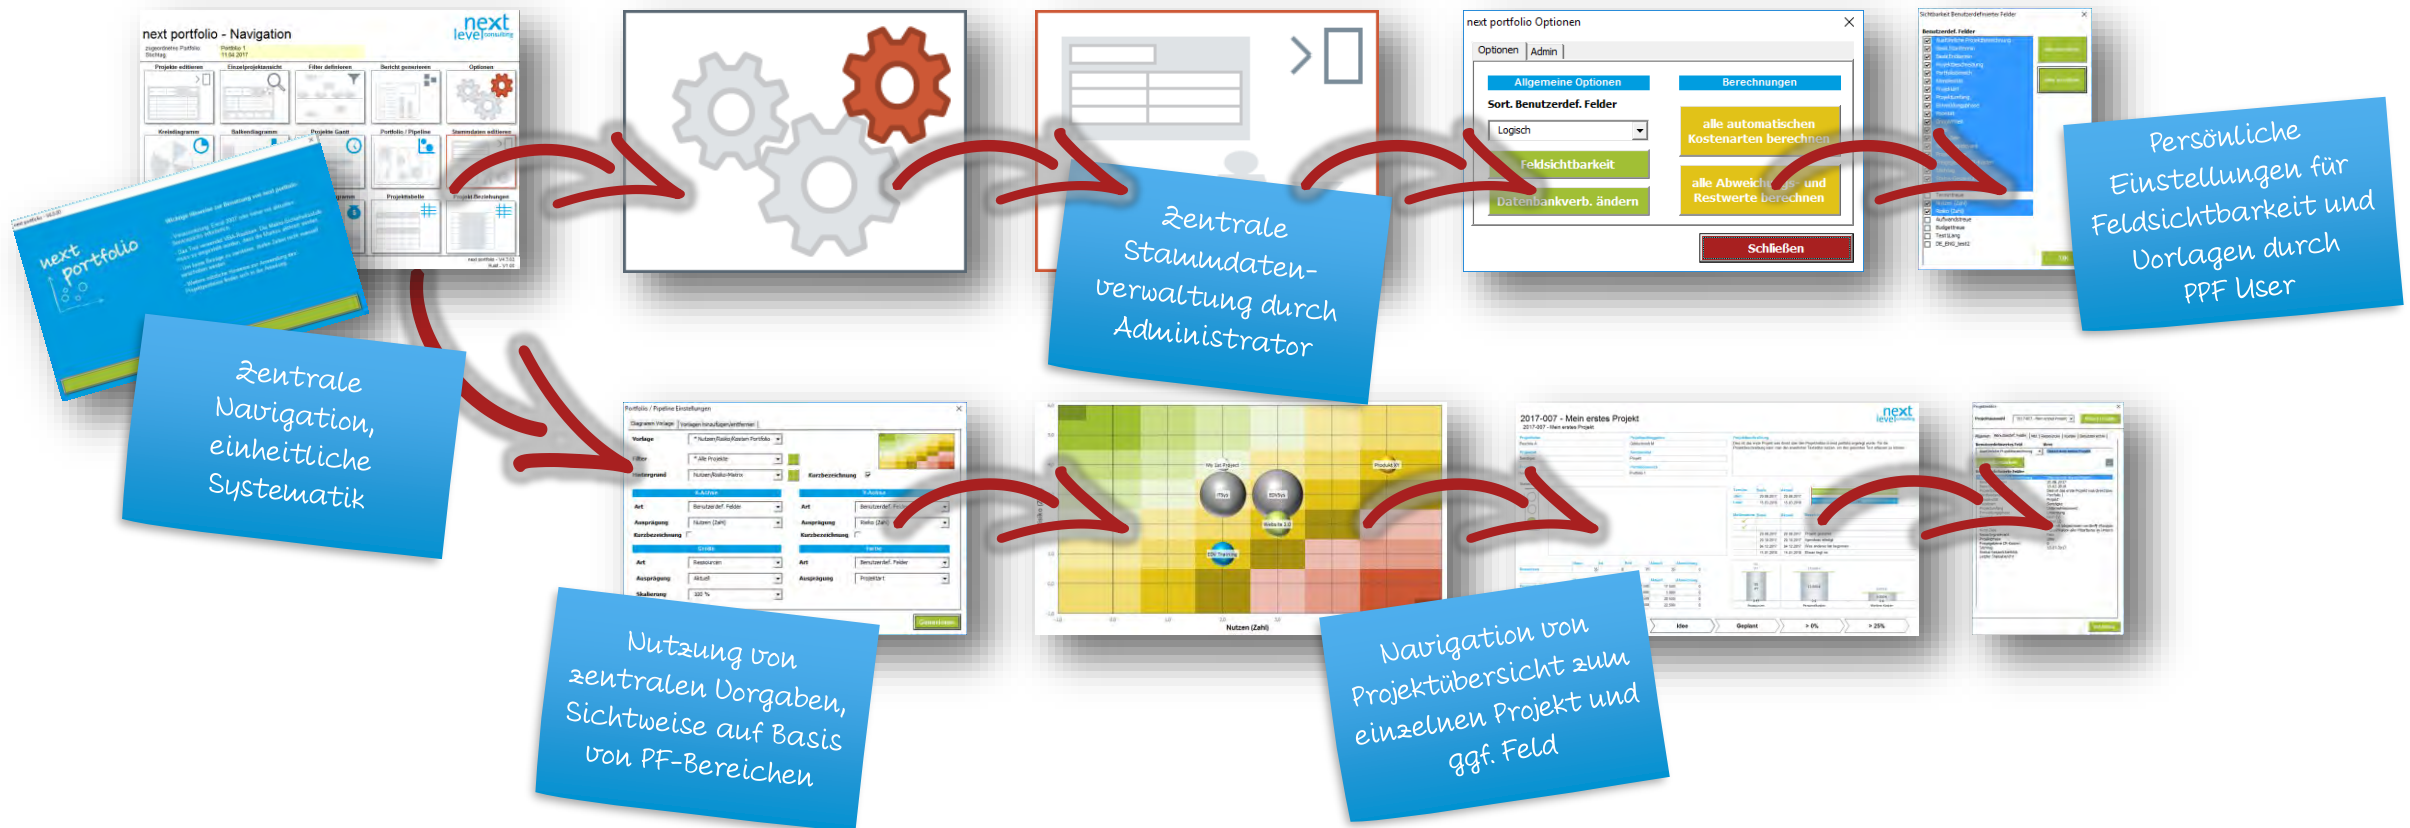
next portfolio - Navigation

next level consulting

Projekte editieren
Einzelprojektansicht
Filter definieren
Bericht generieren
Optionen
Kreisdiagramm
Balkendiagramm
Projekte Gantt
Portfolio / Pipeline
Stammdaten editieren
Projekttabelle
Projekt Beziehungen

next portfolio

Zentrale Navigation, einheitliche Systematik

Zentrale Stammdaten-Verwaltung durch Administrator

next portfolio Optionen

Optionen
Admin

Allgemeine Optionen
Berechnungen
Sort. Benutzerdef. Felder
Logisch
alle automatischen Kostenarten berechnen
Feldsichtbarkeit
alle Abweichungen und Restwerte berechnen
Datenbankverb. ändern
Schließen

Sichtbarkeit Benutzerdefinierter Felder

Persönliche Einstellungen für Feldsichtbarkeit und Vorlagen durch PPF User

Portfolio / Pipeline Einstellungen

Nutzen (Zahl)

2017-007 - Mein erstes Projekt

Idee
Geplant
> 0%
> 25%

Nutzung von zentralen Vorgaben, Sichtweise auf Basis von PF-Bereichen

Navigation von Projektübersicht zum einzelnen Projekt und ggf. Feld